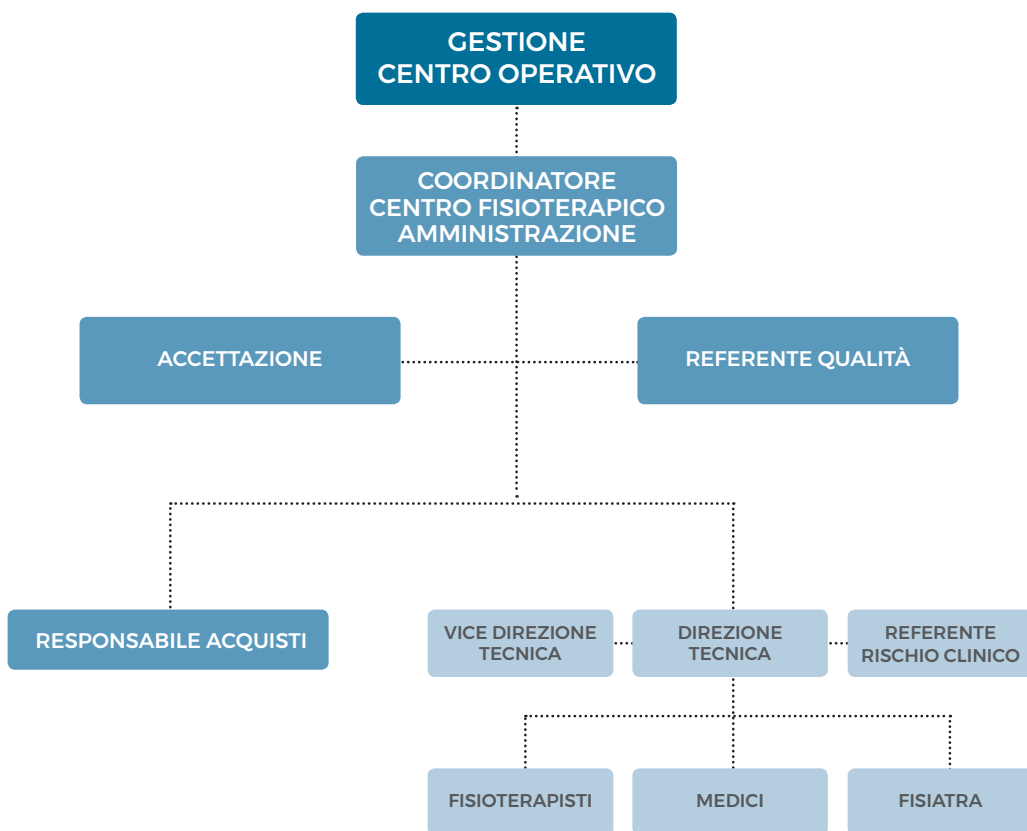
GESTIONE
CENTRO OPERATIVO

COORDINATORE
CENTRO FISIOTERAPICO
AMMINISTRAZIONE

ACCETTAZIONE

REFERENTE QUALITÀ

RESPONSABILE ACQUISTI

VICE DIREZIONE TECNICA

DIREZIONE TECNICA

REFERENTE RISCHIO CLINICO

FISIOTERAPISTI

MEDICI

FISIATRA